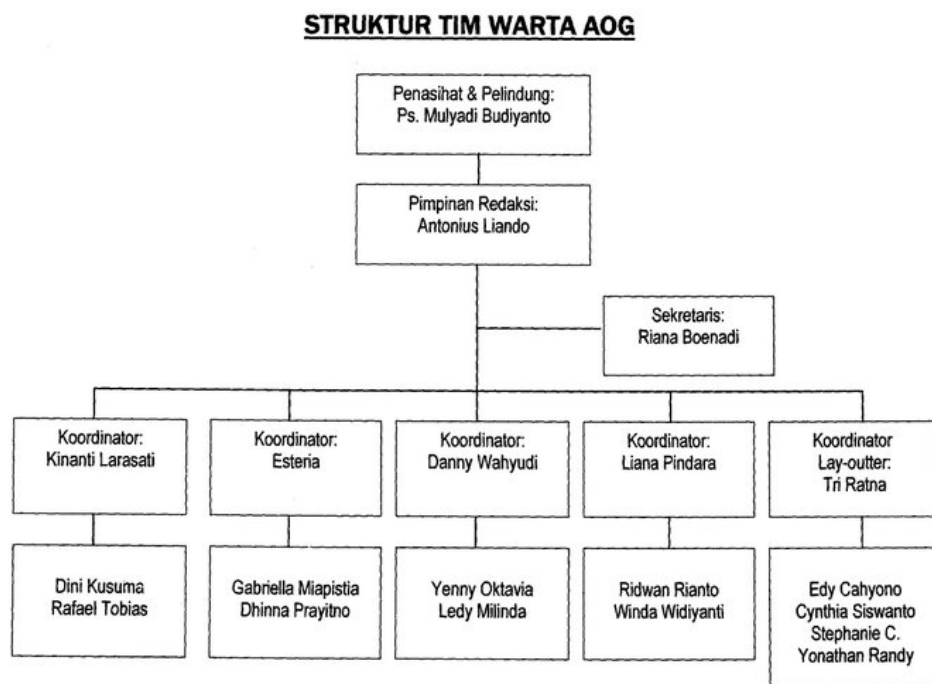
STRUKTUR TIM WARTA AOG

Penasihat & Pelindung:
Ps. Mulyadi Budiyanto

Pimpinan Redaksi:
Antonius Liando

Sekretaris:
Riana Boenadi

Koordinator:
Kinanti Larasati

Dini Kusuma
Rafael Tobias

Koordinator:
Esteria

Gabriella Miapistia
Dhinna Prayitno

Koordinator:
Danny Wahyudi

Yenny Oktavia
Ledy Milinda

Koordinator:
Liana Pindara

Ridwan Rianto
Winda Widiyanti

Koordinator
Lay-outter:
Tri Ratna

Edy Cahyono
Cynthia Siswanto
Stephanie C.
Yonathan Randy